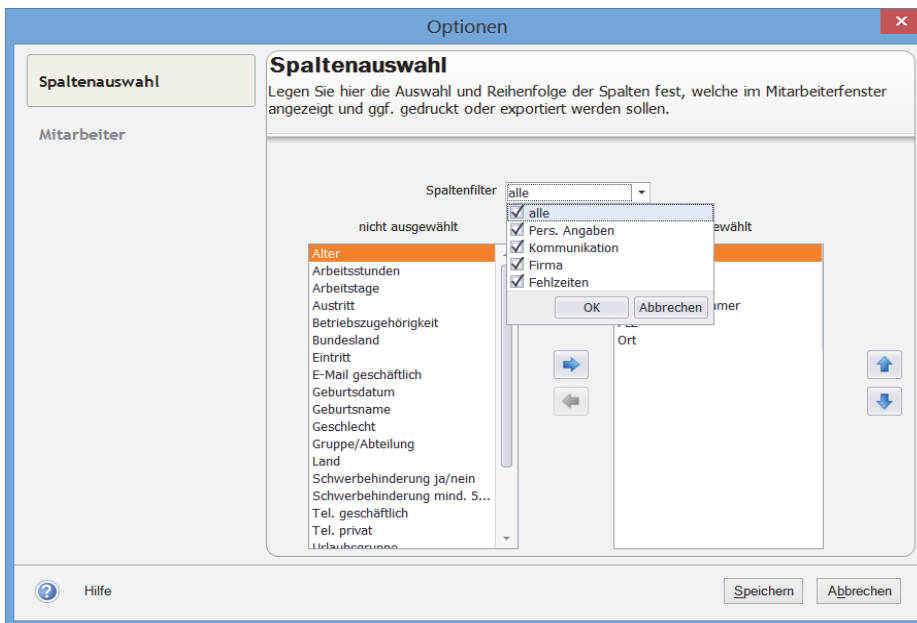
Optionen

Spaltenauswahl

Mitarbeiter

Spaltenauswahl
Legen Sie hier die Auswahl und Reihenfolge der Spalten fest, welche im Mitarbeiterfenster angezeigt und ggf. gedruckt oder exportiert werden sollen.

Spaltenfilter alle

alle
Pers. Angaben
Kommunikation
Firma
Fehlzeiten
OK Abbrechen

nicht ausgewählt

Alter
Arbeitsstunden
Arbeitstage
Austritt
Betriebszugehörigkeit
Bundesland
Eintritt
E-Mail geschäftlich
Geburtsdatum
Geburtsname
Geschlecht
Gruppe/Abteilung
Land
Schwerbehinderung ja/nein
Schwerbehinderung mind. 5...
Tel. geschäftlich
Tel. privat
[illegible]

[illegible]wählt

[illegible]mer
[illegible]
Ort

Hilfe

Speichern Abbrechen